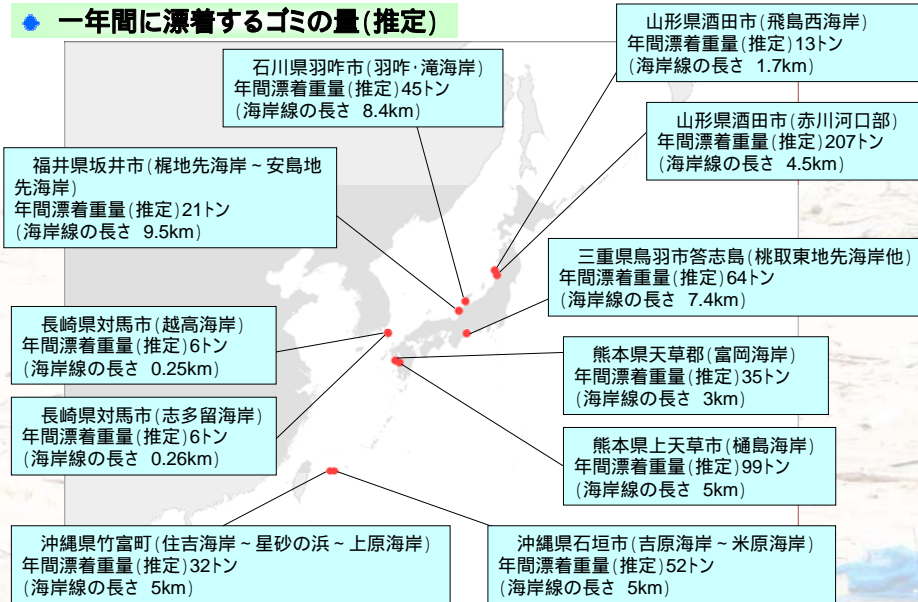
一年間に漂着するゴミの量(推定)

山形県酒田市(飛島西海岸)
年間漂着重量(推定)13トン
(海岸線の長さ 1.7km)

石川県羽咋市(羽咋･滝海岸)
年間漂着重量(推定)45トン
(海岸線の長さ 8.4km)

山形県酒田市(赤川河口部)
年間漂着重量(推定)207トン
(海岸線の長さ 4.5km)

福井県坂井市(梶地先海岸～安島地先海岸)
年間漂着重量(推定)21トン
(海岸線の長さ 9.5km)

三重県鳥羽市答志島(桃取東地先海岸他)
年間漂着重量(推定)64トン
(海岸線の長さ 7.4km)

長崎県対馬市(越高海岸)
年間漂着重量(推定)6トン
(海岸線の長さ 0.25km)

熊本県天草郡(富岡海岸)
年間漂着重量(推定)35トン
(海岸線の長さ 3km)

長崎県対馬市(志多留海岸)
年間漂着重量(推定)6トン
(海岸線の長さ 0.26km)

熊本県上天草市(樋島海岸)
年間漂着重量(推定)99トン
(海岸線の長さ 5km)

沖縄県竹富町(住吉海岸～星砂の浜～上原海岸)
年間漂着重量(推定)32トン
(海岸線の長さ 5km)

沖縄県石垣市(吉原海岸～米原海岸)
年間漂着重量(推定)52トン
(海岸線の長さ 5km)